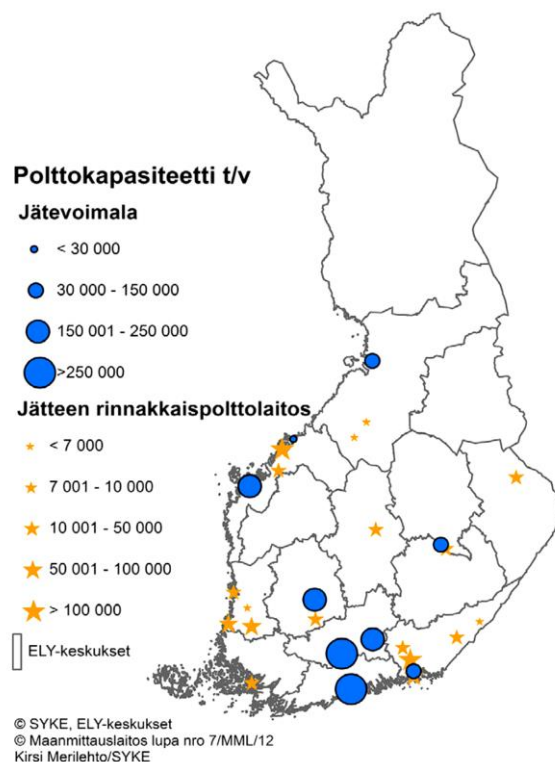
Polttokapasiteetti t/v

Jätevoimala

< 30 000

30 000 - 150 000

150 001 - 250 000

>250 000

Jätteen rinnakkaispolttolaitos

< 7 000

7 001 - 10 000

10 001 - 50 000

50 001 - 100 000

> 100 000

ELY-keskukset

© SYKE, ELY-keskukset
© Maanmittauslaitos lupa nro 7/MML/12
Kirsi Merilehto/SYKE